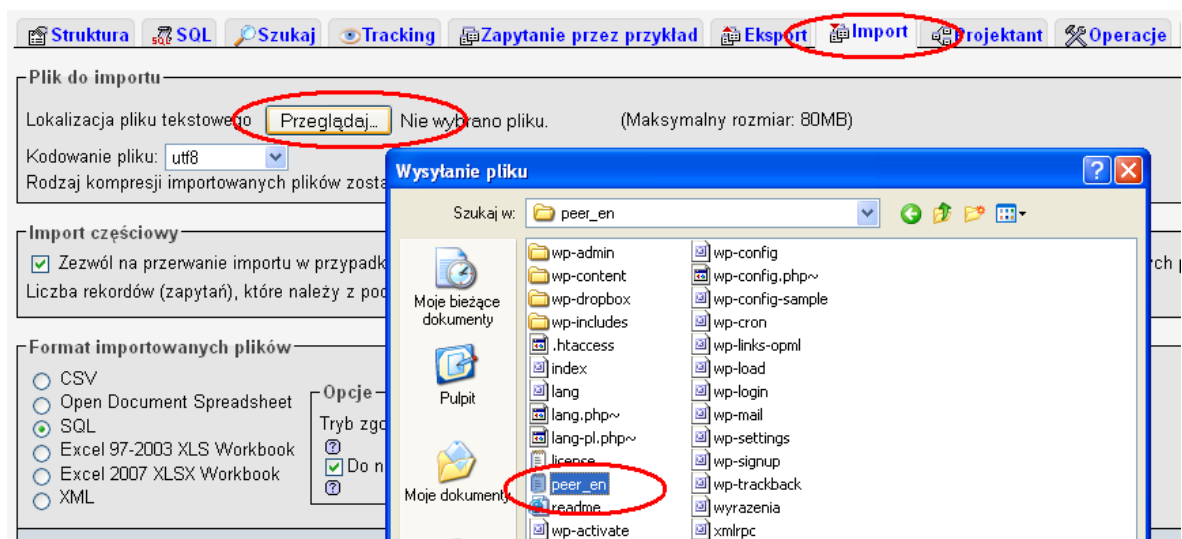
Struktura | SQL | Szukaj | Tracking | Zapytanie przez przykład | Eksport | Import | Projektant | Operacje

Plik do importu

Lokalizacja pliku tekstowego Przeglądaj... Nie wybrano pliku. (Maksymalny rozmiar: 80MB)

Kodowanie pliku: utf8

Rodzaj kompresji importowanych plików zosta

Import częściowy

Zezwól na przerwanie importu w przypadk

Liczba rekordów (zapytań), które należy z pod

Format importowanych plików

CSV
Open Document Spreadsheet
SQL
Excel 97-2003 XLS Workbook
Excel 2007 XLSX Workbook
XML

Opcje

Tryb zgo

Do n

Wysyłanie pliku

Szukaj w: peer_en

Moje bieżące dokumenty

Pulpit

Moje dokumenty

wp-admin
wp-content
wp-dropbox
wp-includes
.htaccess
index
lang
lang.php~
lang-pl.php~
license
peer_en
readme
wp-activate

wp-config
wp-config.php~
wp-config-sample
wp-cron
wp-links-opml
wp-load
wp-login
wp-mail
wp-settings
wp-signup
wp-trackback
wyrazenia
xmlrpc

rch p